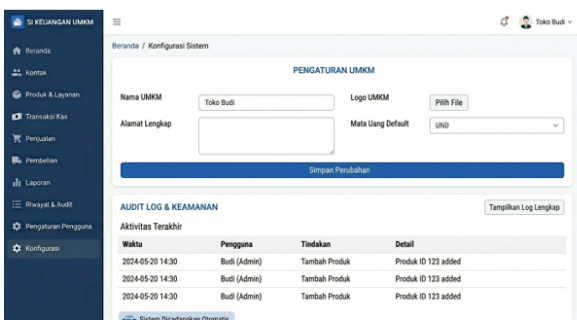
SI KEUANGAN UMKM

Beranda
Kontak
Produk & Layanan
Transaksi Kas
Penjualan
Pembelian
Laporan
Riwayat & Audit
Pengaturan Pengguna
Konfigurasi

≡

Toko Budi

Beranda / Konfigurasi Sistem

PENGATURAN UMKM

Nama UMKM
Toko Budi
Logo UMKM
Pilih File
Alamat Lengkap
Mata Uang Default
UND

Simpan Perubahan

AUDIT LOG & KEAMANAN
Tampilkan Log Lengkap

Aktivitas Terakhir

| Waktu | Pengguna | Tindakan | Detail |
|---|---|---|---|
| 2024-05-20 14:30 | Budi (Admin) | Tambah Produk | Produk ID 123 added |
| 2024-05-20 14:30 | Budi (Admin) | Tambah Produk | Produk ID 123 added |
| 2024-05-20 14:30 | Budi (Admin) | Tambah Produk | Produk ID 123 added |

Sistem Dicadangkan Otomatis